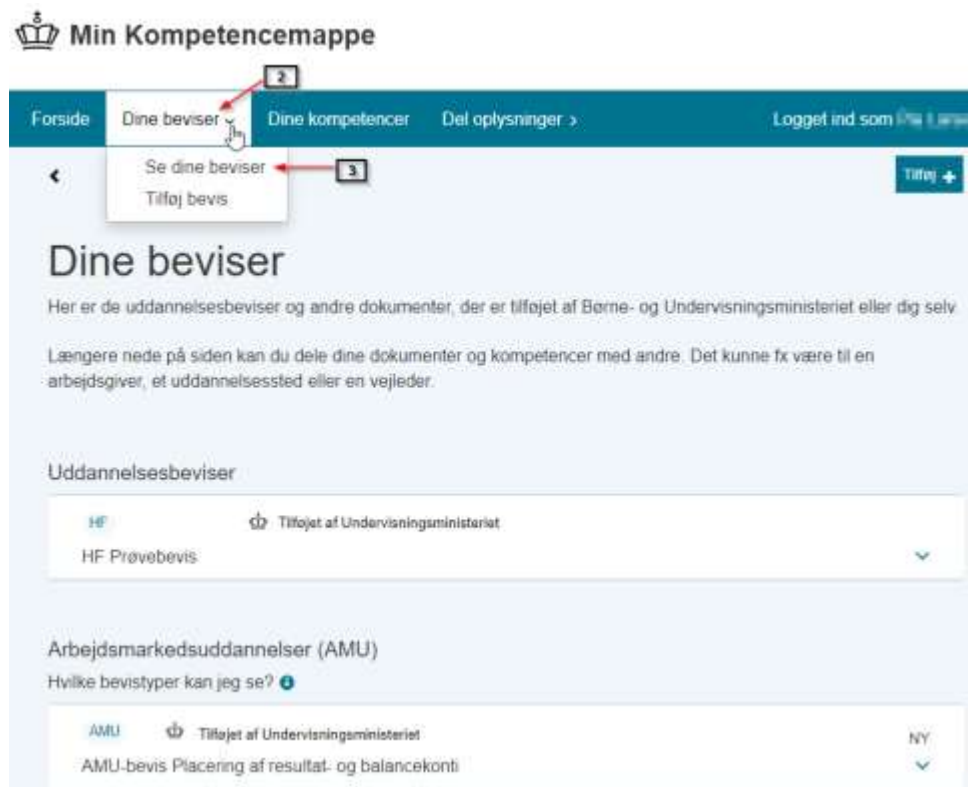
Min Kompetencemappe

2

Forside Dine beviser Dine kompetencer Del oplysninger › Logget ind som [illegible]

Se dine beviser 3
Tilføj bevis

Tilføj +

Dine beviser

Her er de uddannelsesbeviser og andre dokumenter, der er tilføjet af Børne- og Undervisningsministeriet eller dig selv.

Længere nede på siden kan du dele dine dokumenter og kompetencer med andre. Det kunne fx være til en arbejdsgiver, et uddannelsessted eller en vejleder.

Uddannelsesbeviser

HF Tilføjet af Undervisningsministeriet
HF Prøvebevis

Arbejdsmarkedsuddannelser (AMU)
Hvilke bevistyper kan jeg se?

AMU Tilføjet af Undervisningsministeriet NY
AMU-bevis Placering af resultat- og balancekonti